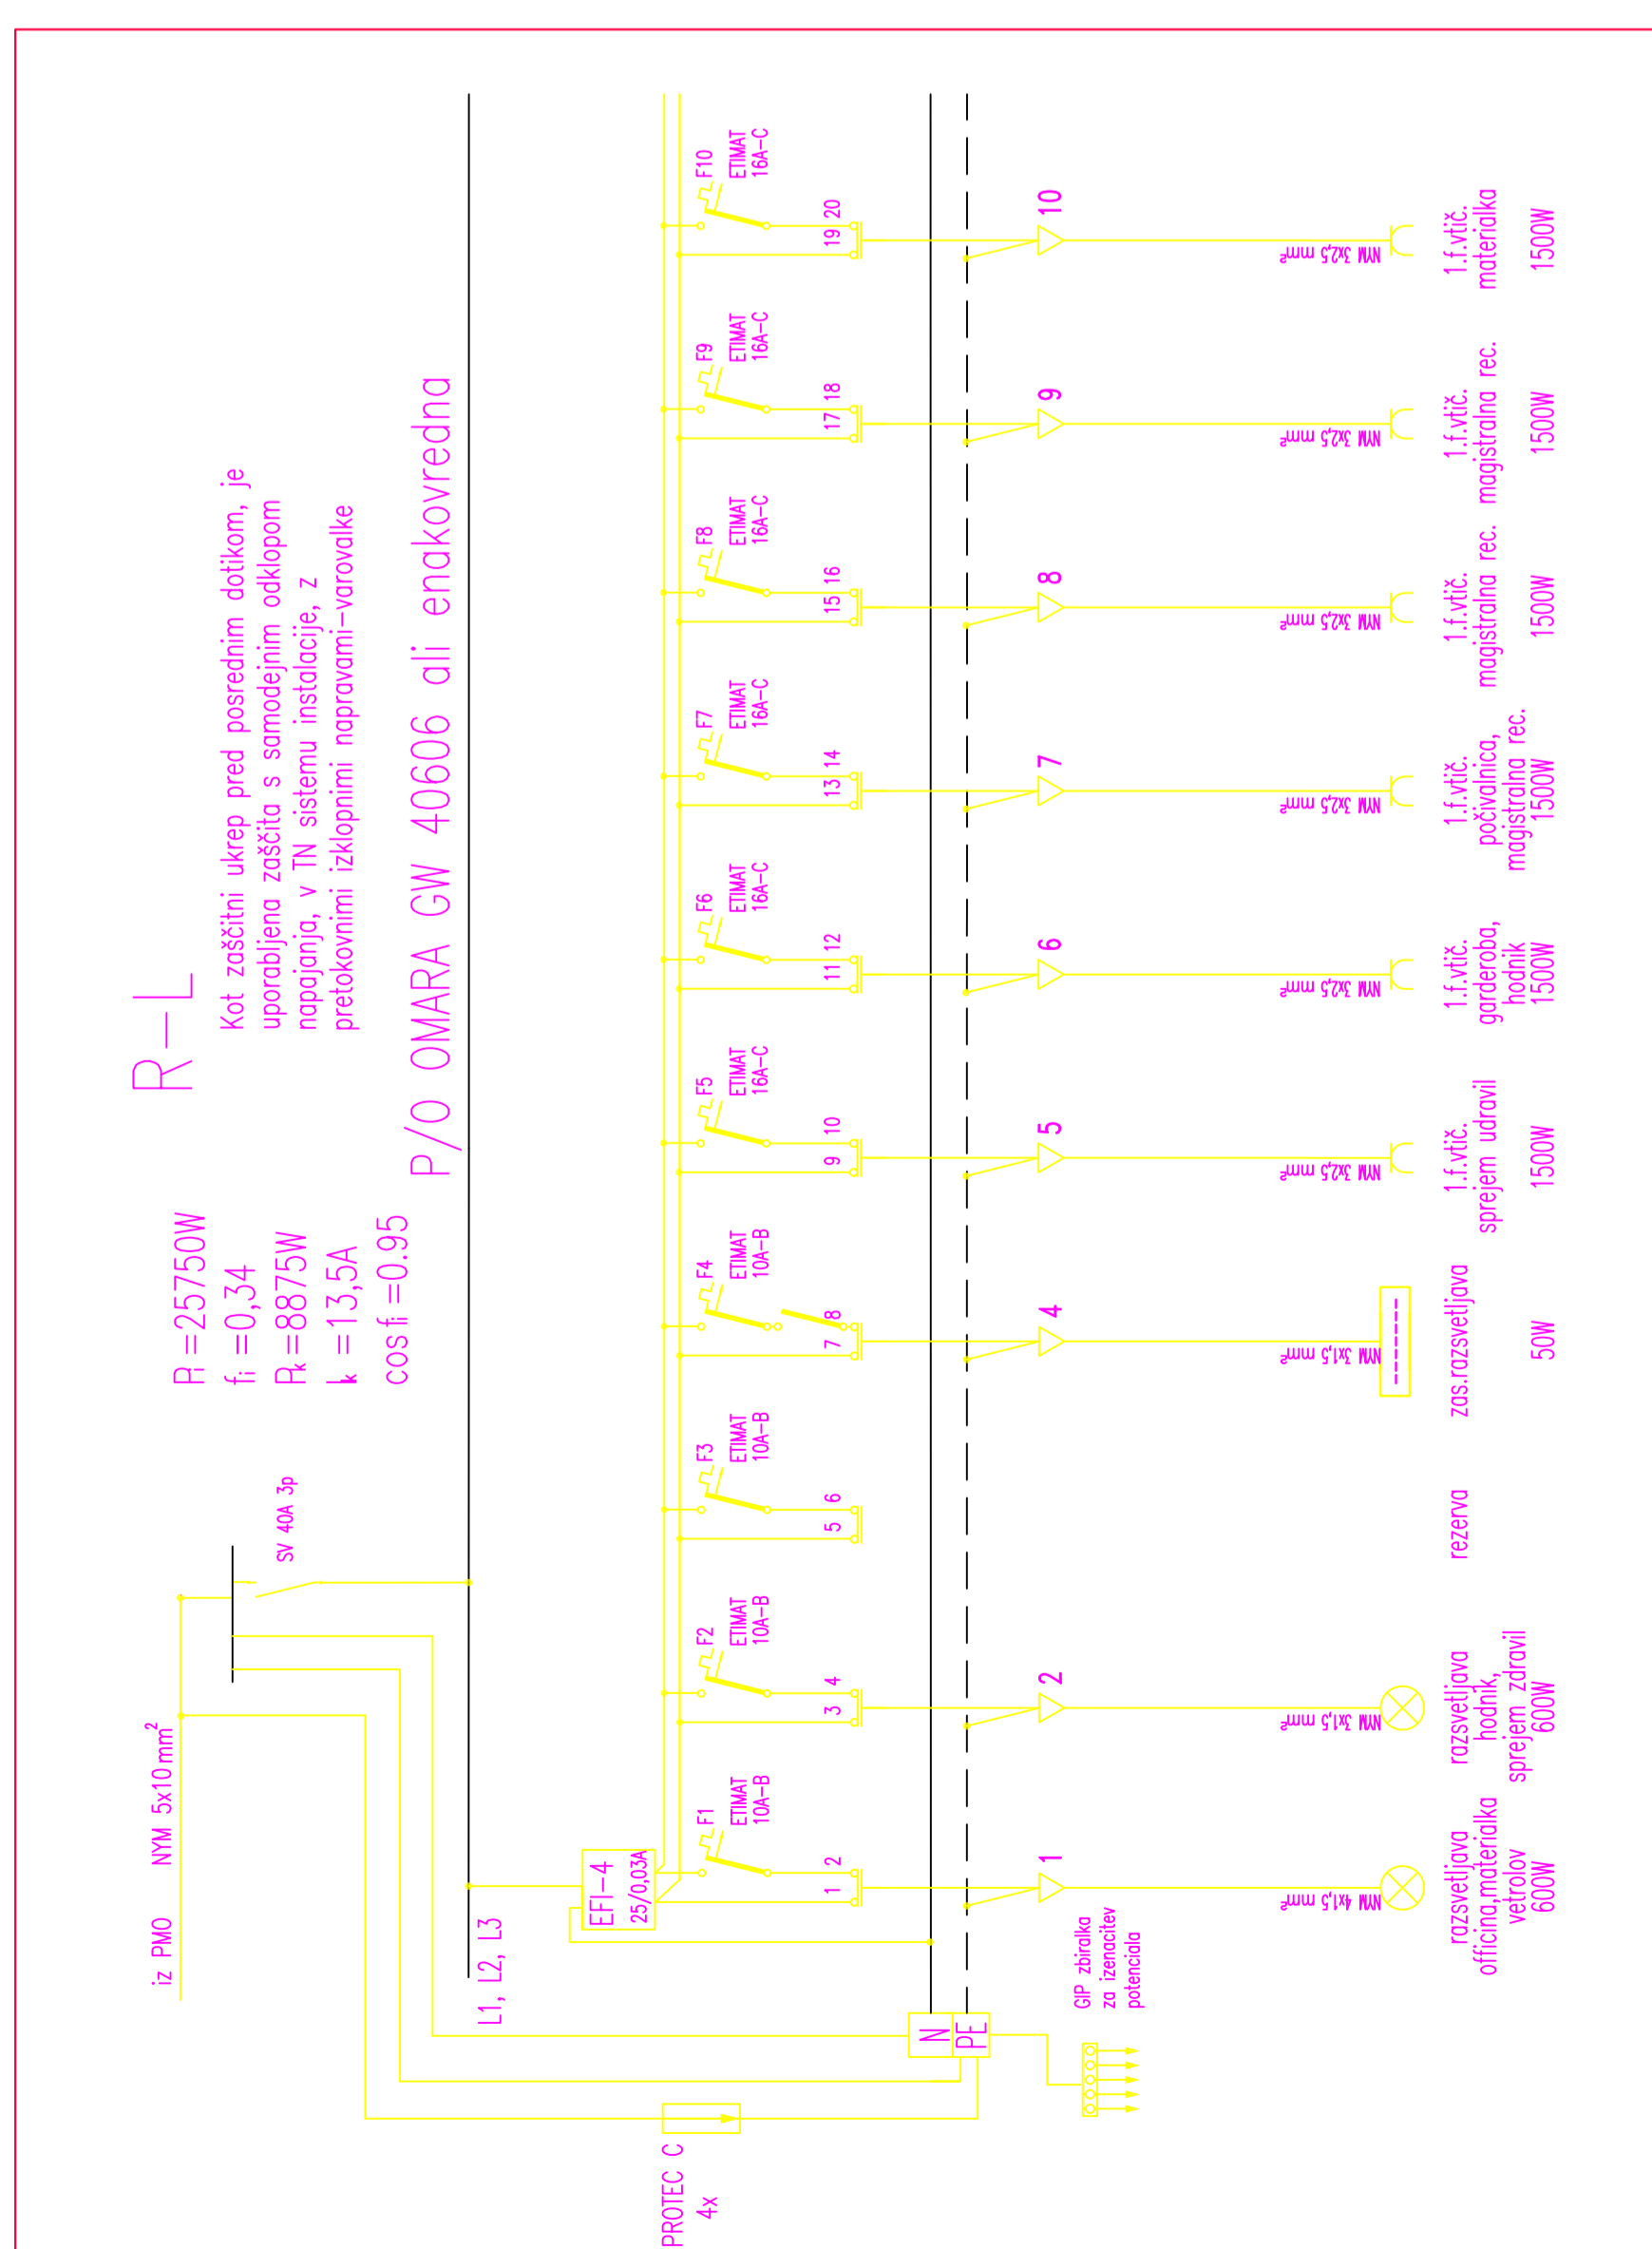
R—L

Kot zaščitni ukrep pred posrednim dotikom, je uporabljena zaščita s samodejnim odklopom napajanja, v TN sistemu instalacije, z pretokovnimi izklopnimi napravami-varovalke

P/O OMARA GW 40606 ali enakovredna

$P_i$ =25750W
$f_i$ =0,34
$P_k$ =8875W
$I_k$ =13,5A
cos $f_i$ =0.95

iz PMO   NYM 5x10 $mm^2$

SV 40A 3p

L1, L2, L3

EFI-4
25/0,03A

N
PE

PROTEC C
4x

GIP zbiralka
za izenačitev
potenciala

F1 ETIMAT 10A-B 1 2 — 1 — NYM 4x1,5 mm² — razsvetljava officina,materialka vetrolov 600W

F2 ETIMAT 10A-B 3 4 — 2 — NYM 3x1,5 mm² — razsvetljava hodnik, sprejem zdravil 600W

F3 ETIMAT 10A-B 5 6 — rezerva

F4 ETIMAT 10A-B 7 8 — 4 — NYM 3x1,5 mm² — zas.razsvetljava 50W

F5 ETIMAT 16A-C 9 10 — 5 — NYM 3x2,5 mm² — 1.f.vtič. sprejem udravil 1500W

F6 ETIMAT 16A-C 11 12 — 6 — NYM 3x2,5 mm² — 1.f.vtič. garderoba, hodnik 1500W

F7 ETIMAT 16A-C 13 14 — 7 — NYM 3x2,5 mm² — 1.f.vtič. počivalnica, magistralna rec. 1500W

F8 ETIMAT 16A-C 15 16 — 8 — NYM 3x2,5 mm² — 1.f.vtič. magistralna rec. 1500W

F9 ETIMAT 16A-C 17 18 — 9 — NYM 3x2,5 mm² — 1.f.vtič. magistralna rec. 1500W

F10 ETIMAT 16A-C 19 20 — 10 — NYM 3x2,5 mm² — 1.f.vtič. materialka 1500W